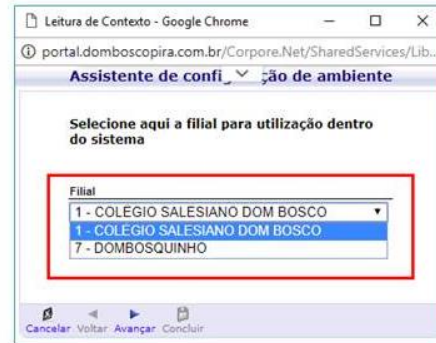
Leitura de Contexto - Google Chrome

portal.domboscopira.com.br/Corpore.Net/SharedServices/Lib...

Assistente de confi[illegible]ção de ambiente

Selecione aqui a filial para utilização dentro do sistema

Filial

1 - COLEGIO SALESIANO DOM BOSCO

1 - COLEGIO SALESIANO DOM BOSCO

7 - DOMBOSQUINHO

Cancelar Voltar Avançar Concluir